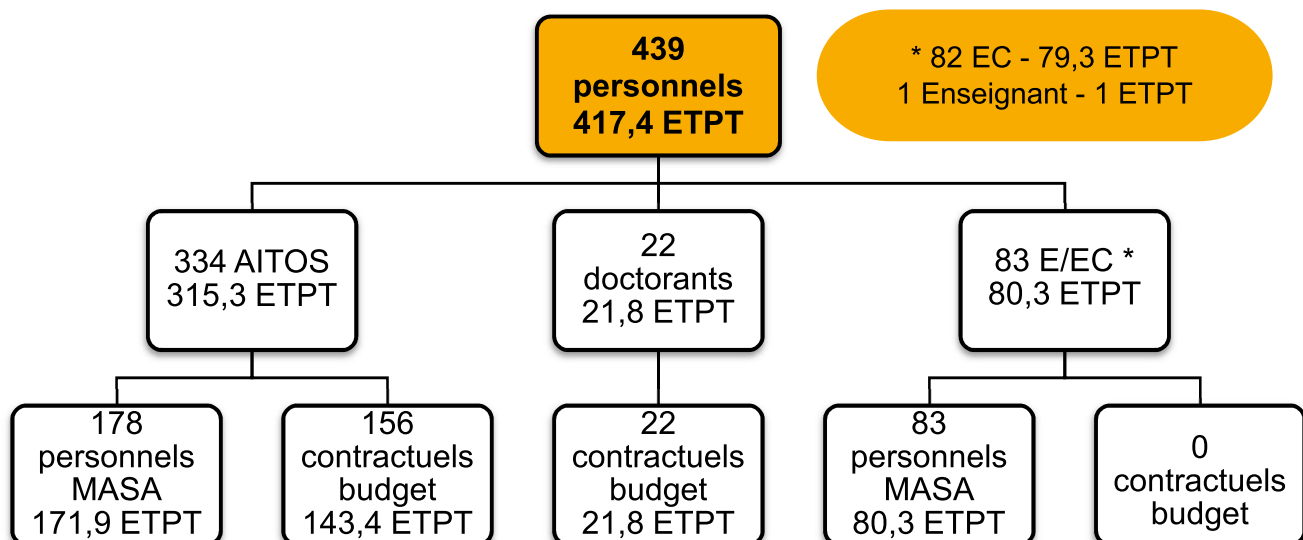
439 personnels 417,4 ETPT

* 82 EC - 79,3 ETPT
1 Enseignant - 1 ETPT

334 AITOS 315,3 ETPT

22 doctorants 21,8 ETPT

83 E/EC * 80,3 ETPT

178 personnels MASA 171,9 ETPT

156 contractuels budget 143,4 ETPT

22 contractuels budget 21,8 ETPT

83 personnels MASA 80,3 ETPT

0 contractuels budget